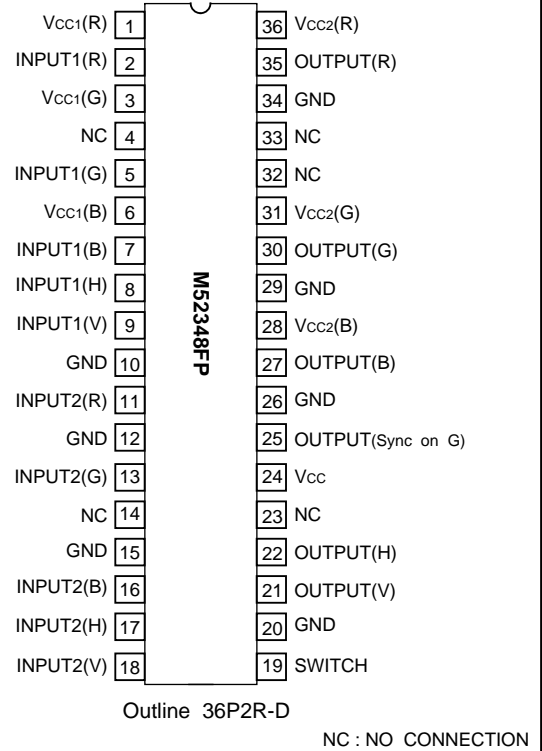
$V_{CC1}$(R) 1
INPUT1(R) 2
$V_{CC1}$(G) 3
NC 4
INPUT1(G) 5
$V_{CC1}$(B) 6
INPUT1(B) 7
INPUT1(H) 8
INPUT1(V) 9
GND 10
INPUT2(R) 11
GND 12
INPUT2(G) 13
NC 14
GND 15
INPUT2(B) 16
INPUT2(H) 17
INPUT2(V) 18

36 $V_{CC2}$(R)
35 OUTPUT(R)
34 GND
33 NC
32 NC
31 $V_{CC2}$(G)
30 OUTPUT(G)
29 GND
28 $V_{CC2}$(B)
27 OUTPUT(B)
26 GND
25 OUTPUT(Sync on G)
24 $V_{CC}$
23 NC
22 OUTPUT(H)
21 OUTPUT(V)
20 GND
19 SWITCH

M52348FP

Outline 36P2R-D

NC : NO CONNECTION